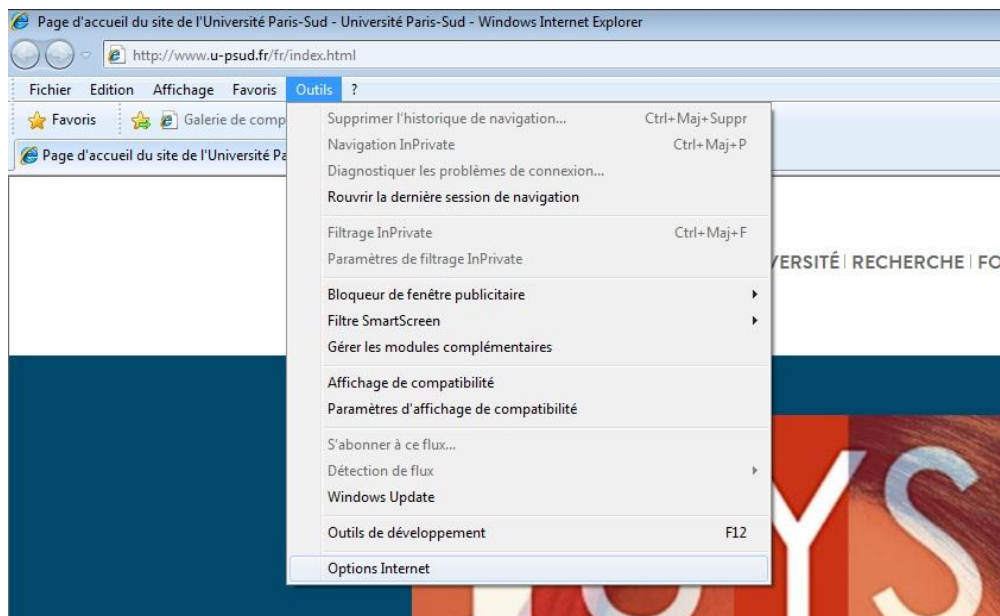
Page d'accueil du site de l'Université Paris-Sud - Université Paris-Sud - Windows Internet Explorer

http://www.u-psud.fr/fr/index.html

Fichier Edition Affichage Favoris Outils ?

Favoris Galerie de comp

Page d'accueil du site de l'Université Pa

Supprimer l'historique de navigation... Ctrl+Maj+Suppr
Navigation InPrivate Ctrl+Maj+P
Diagnostiquer les problèmes de connexion...
Rouvrir la dernière session de navigation

Filtrage InPrivate Ctrl+Maj+F
Paramètres de filtrage InPrivate

Bloqueur de fenêtre publicitaire
Filtre SmartScreen
Gérer les modules complémentaires

Affichage de compatibilité
Paramètres d'affichage de compatibilité

S'abonner à ce flux...
Détection de flux
Windows Update

Outils de développement F12

Options Internet

VERSITÉ | RECHERCHE | FO

YS